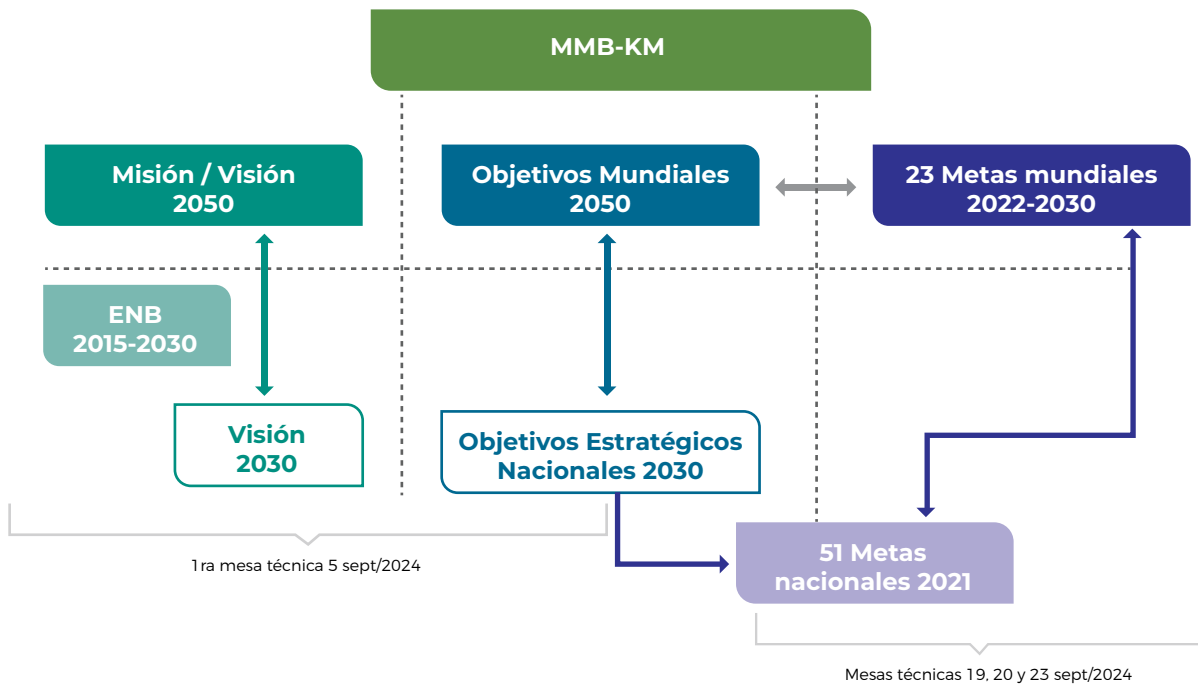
MMB-KM

Misión / Visión 2050

Objetivos Mundiales 2050

23 Metas mundiales 2022-2030

ENB 2015-2030

Visión 2030

Objetivos Estratégicos Nacionales 2030

51 Metas nacionales 2021

1ra mesa técnica 5 sept/2024

Mesas técnicas 19, 20 y 23 sept/2024